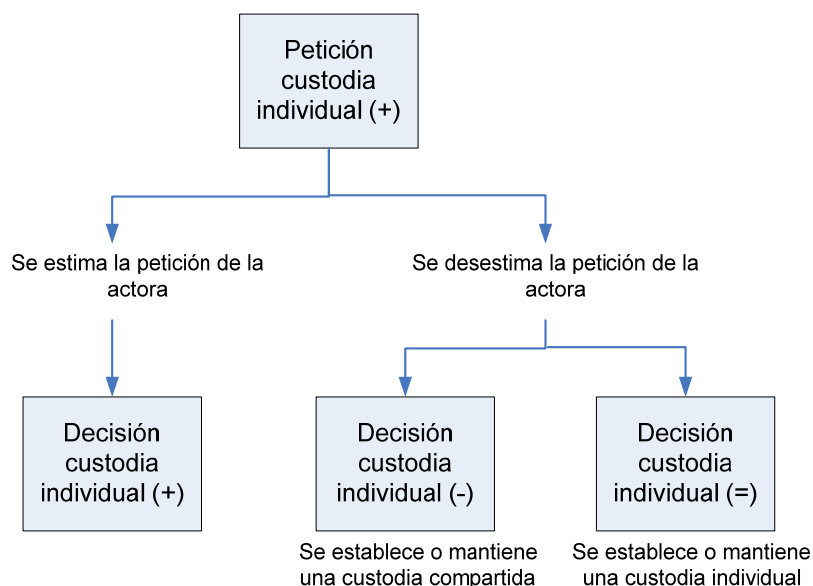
Petición custodia individual (+)

Se estima la petición de la actora

Se desestima la petición de la actora

Decisión custodia individual (+)

Decisión custodia individual (-)

Decisión custodia individual (=)

Se establece o mantiene una custodia compartida

Se establece o mantiene una custodia individual